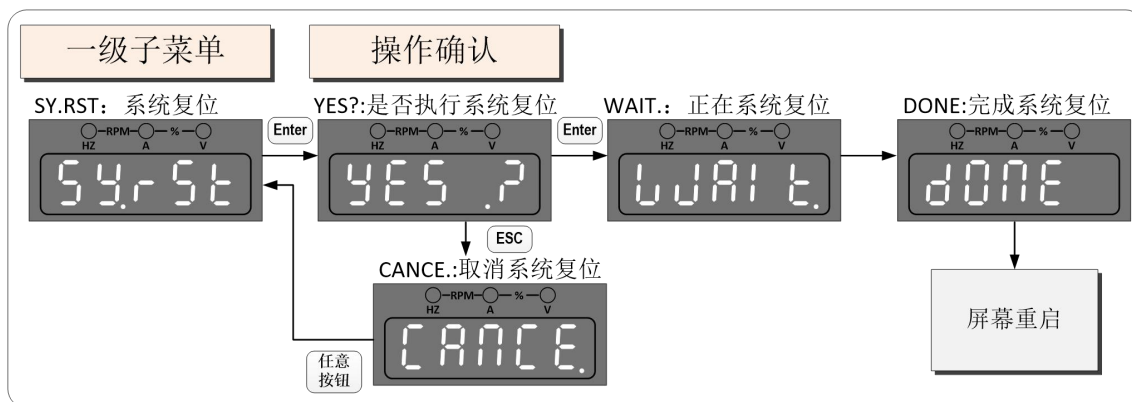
一级子菜单

操作确认

SY.RST：系统复位

RPM % HZ A V

SY.rSt

Enter

YES?:是否执行系统复位

RPM % HZ A V

YES .?

Enter

WAIT.：正在系统复位

RPM % HZ A V

WAI t.

DONE:完成系统复位

RPM % HZ A V

dONE

ESC

CANCE.:取消系统复位

RPM % HZ A V

CANCE.

任意按钮

屏幕重启